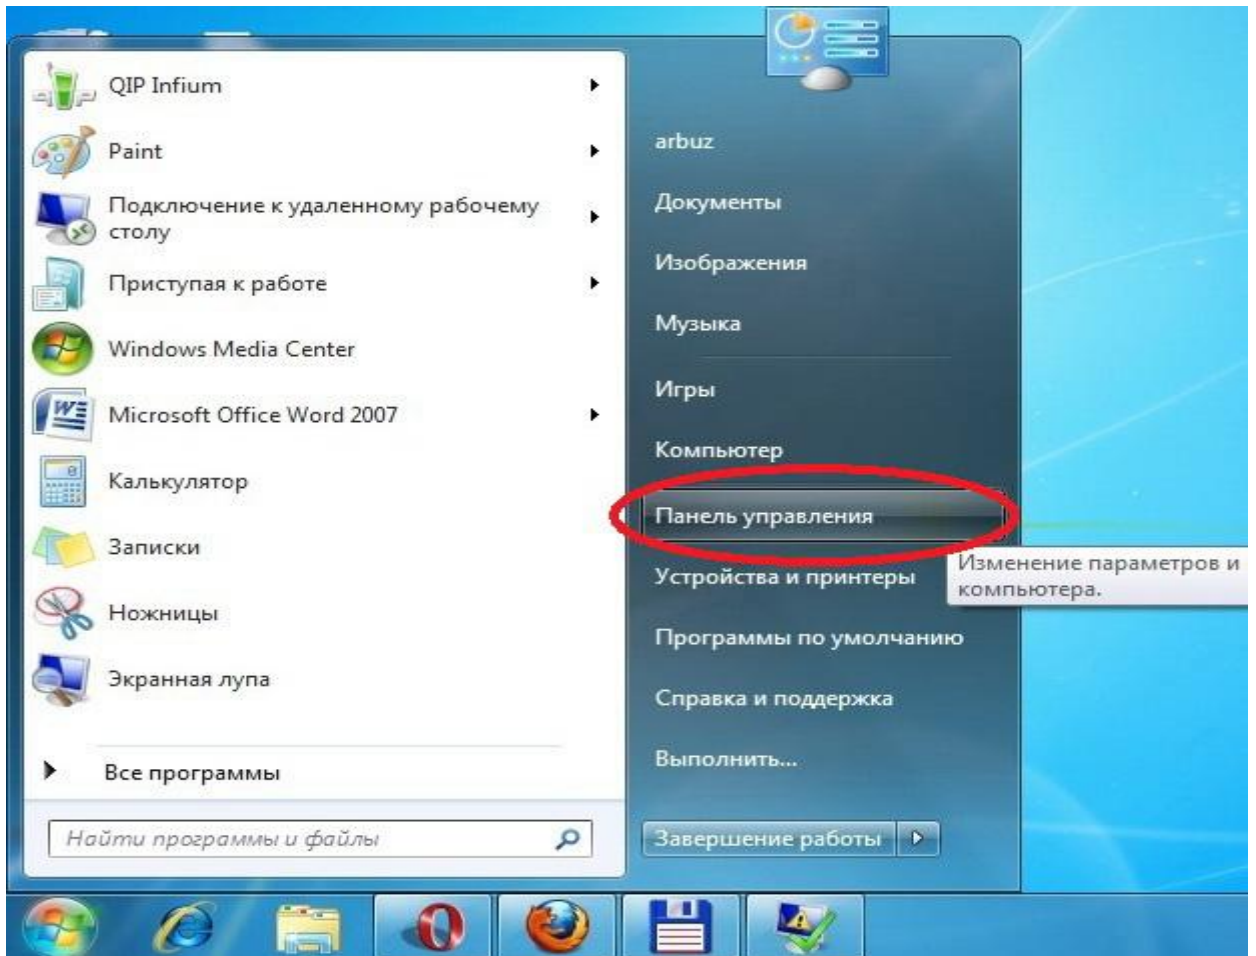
QIP Infium

Paint

Подключение к удаленному рабочему столу

Приступая к работе

Windows Media Center

Microsoft Office Word 2007

Калькулятор

Записки

Ножницы

Экранная лупа

Все программы

Найти программы и файлы

arbuz

Документы

Изображения

Музыка

Игры

Компьютер

Панель управления

Устройства и принтеры

Изменение параметров и компьютера.

Программы по умолчанию

Справка и поддержка

Выполнить...

Завершение работы